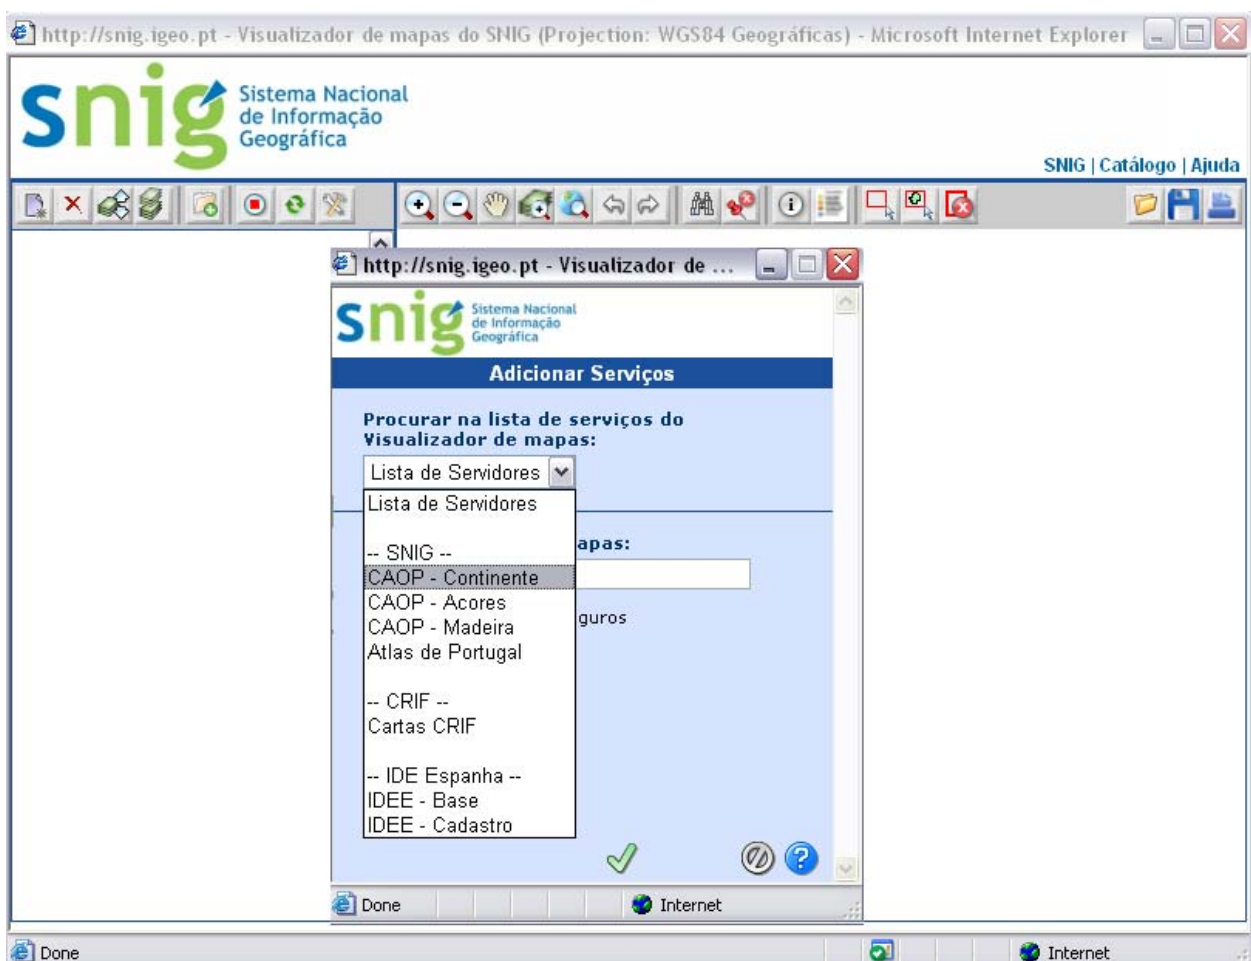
http://snig.igeo.pt - Visualizador de mapas do SNIG (Projection: WGS84 Geográficas) - Microsoft Internet Explorer

snig Sistema Nacional de Informação Geográfica

SNIG | Catálogo | Ajuda

http://snig.igeo.pt - Visualizador de ...

snig Sistema Nacional de Informação Geográfica

Adicionar Serviços

Procurar na lista de serviços do Visualizador de mapas:

Lista de Servidores

Lista de Servidores

-- SNIG --
CAOP - Continente
CAOP - Acores
CAOP - Madeira
Atlas de Portugal

-- CRIF --
Cartas CRIF

-- IDE Espanha --
IDEE - Base
IDEE - Cadastro

apas:

guros

Done

Internet

Done

Internet